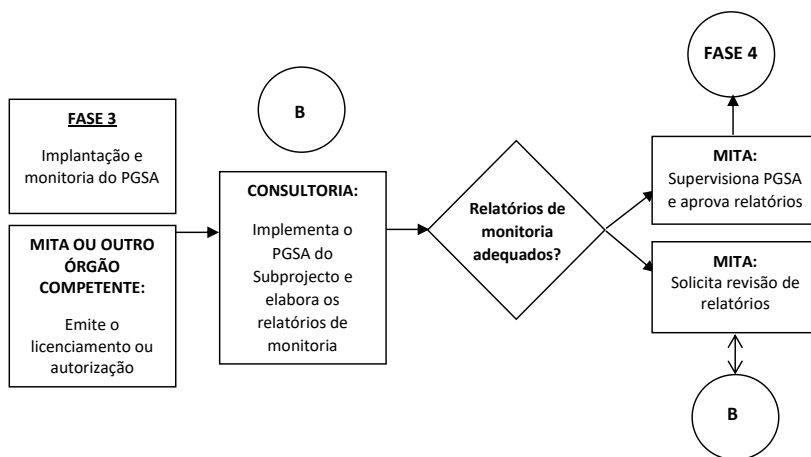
FASE 3

Implantação e monitoria do PGSA

MITA OU OUTRO ÓRGÃO COMPETENTE:

Emite o licenciamento ou autorização

B

CONSULTORIA:

Implementa o PGSA do Subprojecto e elabora os relatórios de monitoria

Relatórios de monitoria adequados?

FASE 4

MITA:
Supervisiona PGSA e aprova relatórios

MITA:
Solicita revisão de relatórios

B